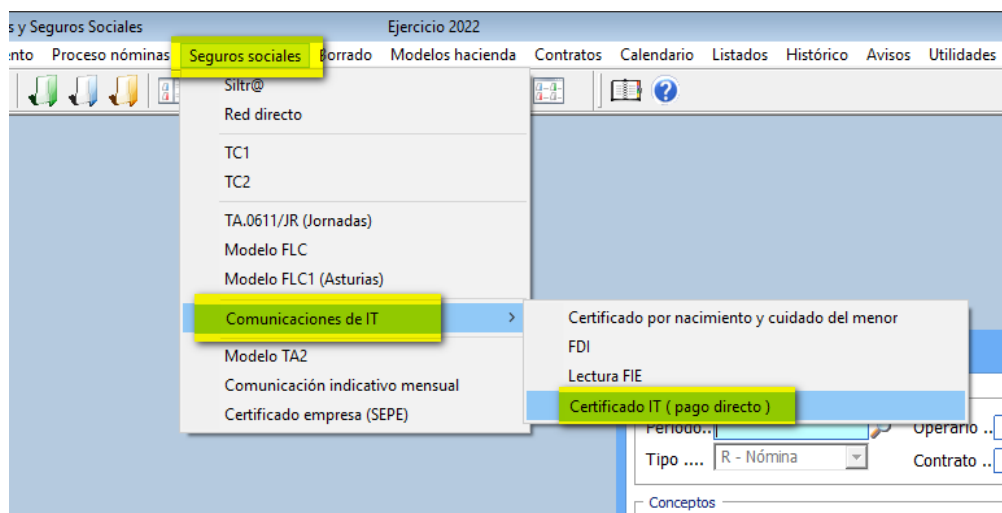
s y Seguros Sociales
Ejercicio 2022

nto Proceso nóminas Seguros sociales Borrado Modelos hacienda Contratos Calendario Listados Histórico Avisos Utilidades

Siltr@
Red directo
TC1
TC2
TA.0611/JR (Jornadas)
Modelo FLC
Modelo FLC1 (Asturias)
Comunicaciones de IT
Modelo TA2
Comunicación indicativo mensual
Certificado empresa (SEPE)

Certificado por nacimiento y cuidado del menor
FDI
Lectura FIE
Certificado IT ( pago directo )

Periodo..
Operario ..
Tipo ....
R - Nómina
Contrato ..
Conceptos